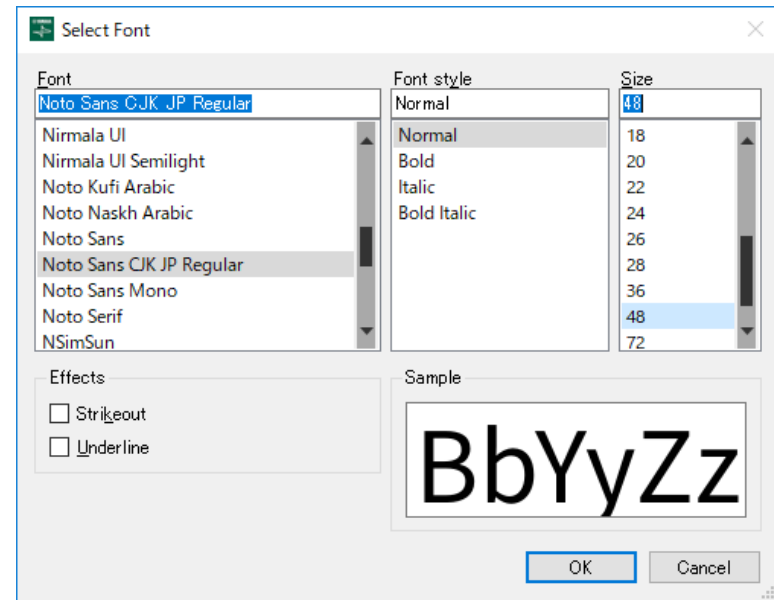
Select Font

Font
Noto Sans CJK JP Regular
Nirmala UI
Nirmala UI Semilight
Noto Kufi Arabic
Noto Naskh Arabic
Noto Sans
Noto Sans CJK JP Regular
Noto Sans Mono
Noto Serif
NSimSun

Font style
Normal
Normal
Bold
Italic
Bold Italic

Size
48
18
20
22
24
26
28
36
48
72

Effects
Strikeout
Underline

Sample
BbYyZz

OK
Cancel